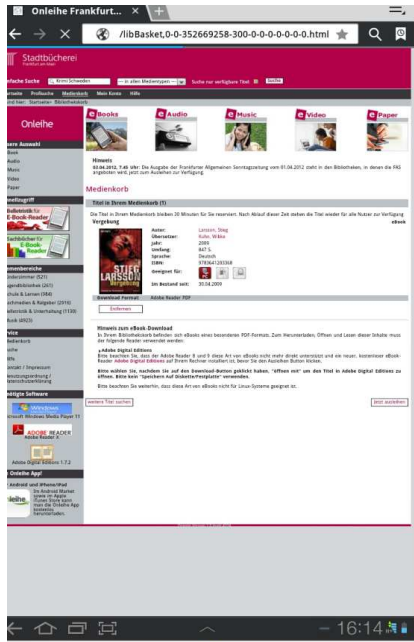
Onleihe Frankfurt... ×

/libBasket,0-0-352669258-300-0-0-0-0-0-0-0.html

Stadtbücherei
Frankfurt am Main

einfache Suche | Krimi Schweden | in allen Medienarten | Suche nur verfügbare Titel | Suchen

Startseite Profisuche Medienkorb Mein Konto Hilfe
Sie sind hier: Startseite > Bibliothekskorb

Onleihe

Unsere Auswahl
eBook
eAudio
eMusic
eVideo
ePaper

Schnellzugriff
Bestseller für E-Book-Reader
Sachbücher für E-Book-Reader

Themenbereiche
Kinderzimmer (521)
Jugendbibliothek (261)
Schule & Lernen (984)
Sachmedien & Ratgeber (2916)
Belletristik & Unterhaltung (1130)
eBook (4925)

Service
Medienkorb
Hilfe
FAQ
Impressum / Impressum
Benutzungsordnung / Datenschutzerklärung

Benötigte Software
Windows
Microsoft Windows Media Player 11
ADOBE READER
Adobe Reader X
Adobe Digital Editions 1.7.2

Die Onleihe App!
für Android und iPhone/iPad
Onleihe

eBooks eAudio eMusic eVideo ePaper

Hinweis
02.04.2012, 7.48 Uhr: Die Ausgabe der Frankfurter Allgemeinen Sonntagszeitung vom 01.04.2012 steht in den Bibliotheken, in denen die FAS angeboten wird, jetzt zum Ausleihen zur Verfügung

Medienkorb

Titel in Ihrem Medienkorb (1)

Die Titel in Ihrem Medienkorb bleiben 30 Minuten für Sie reserviert. Nach Ablauf dieser Zeit stehen die Titel wieder für alle Nutzer zur Verfügung
Vergebung eBook

Autor: Larsson, Stieg
Übersetzer: Kuhn, Wibke
Jahr: 2009
Umfang: 847 S.
Sprache: Deutsch
ISBN: 9783641035068
Geeignet für:
Im Bestand seit: 30.04.2009

Download Format: Adobe Reader PDF

Entfernen

Hinweis zum eBook-Download
In Ihrem Bibliothekskorb befinden sich eBooks eines besonderen PDF-Formats. Zum Herunterladen, Öffnen und Lesen dieser Inhalte muss der folgende Reader verwendet werden:

Adobe Digital Editions
Bitte beachten Sie, dass der Adobe Reader 8 und 9 diese Art von eBooks nicht mehr direkt unterstützt und ein neuer, kostenloser eBook-Reader Adobe Digital Editions auf Ihrem Rechner installiert ist, bevor Sie den Ausleihen Button klicken.

Bitte wählen Sie, nachdem Sie auf den Download-Button geklickt haben, "öffnen mit" um den Titel in Adobe Digital Editions zu öffnen. Bitte kein "Speichern Auf Diskette/Festplatte" verwenden.

Bitte beachten Sie weiterhin, dass diese Art von eBooks nicht für Linux-Systeme geeignet ist.

weitere Titel suchen | Jetzt ausleihen

16:14